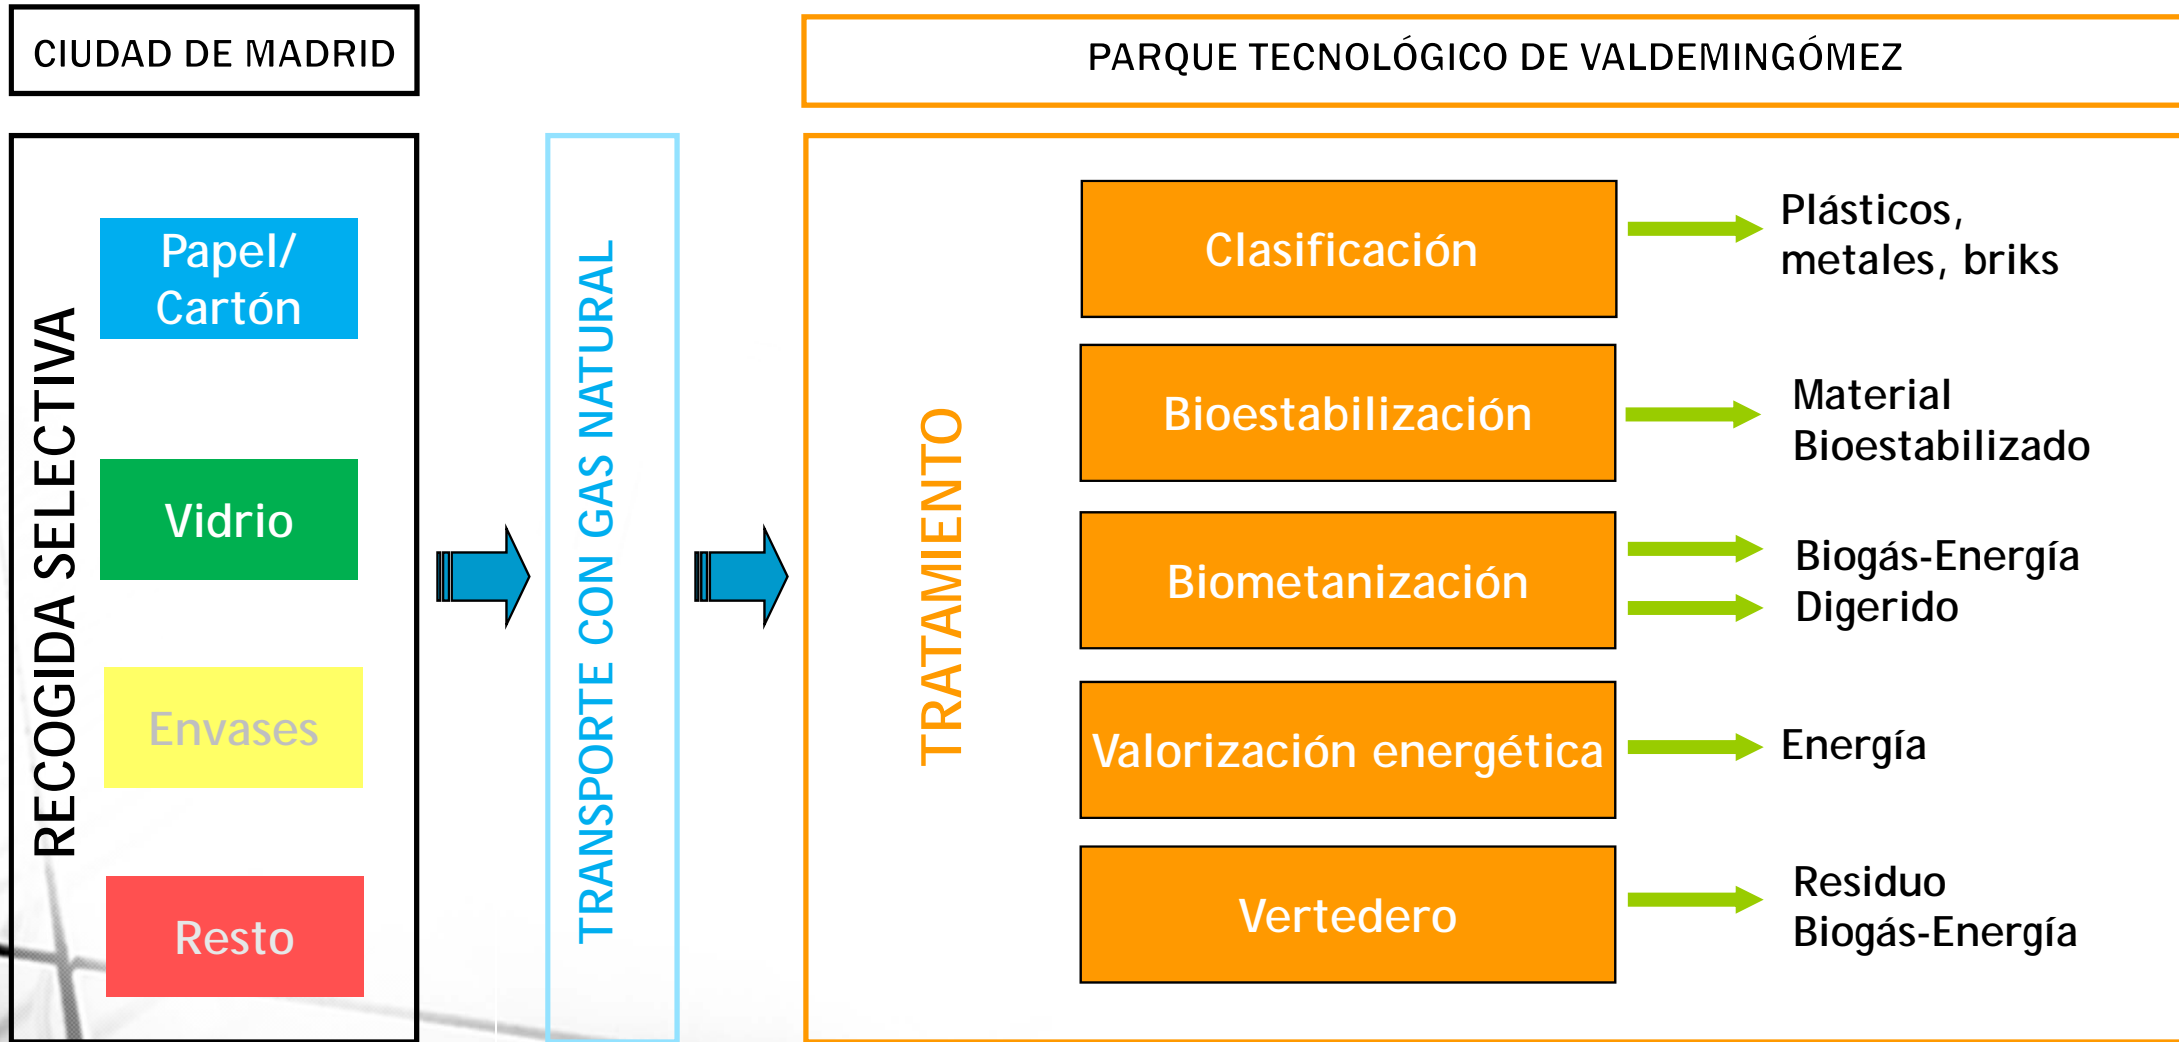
CIUDAD DE MADRID

PARQUE TECNOLÓGICO DE VALDEMINGÓMEZ

RECOGIDA SELECTIVA

Papel/ Cartón

Vidrio

Envases

Resto

TRANSPORTE CON GAS NATURAL

TRATAMIENTO

Clasificación

Plásticos, metales, briks

Bioestabilización

Material Bioestabilizado

Biometanización

Biogás-Energía
Digerido

Valorización energética

Energía

Vertedero

Residuo
Biogás-Energía